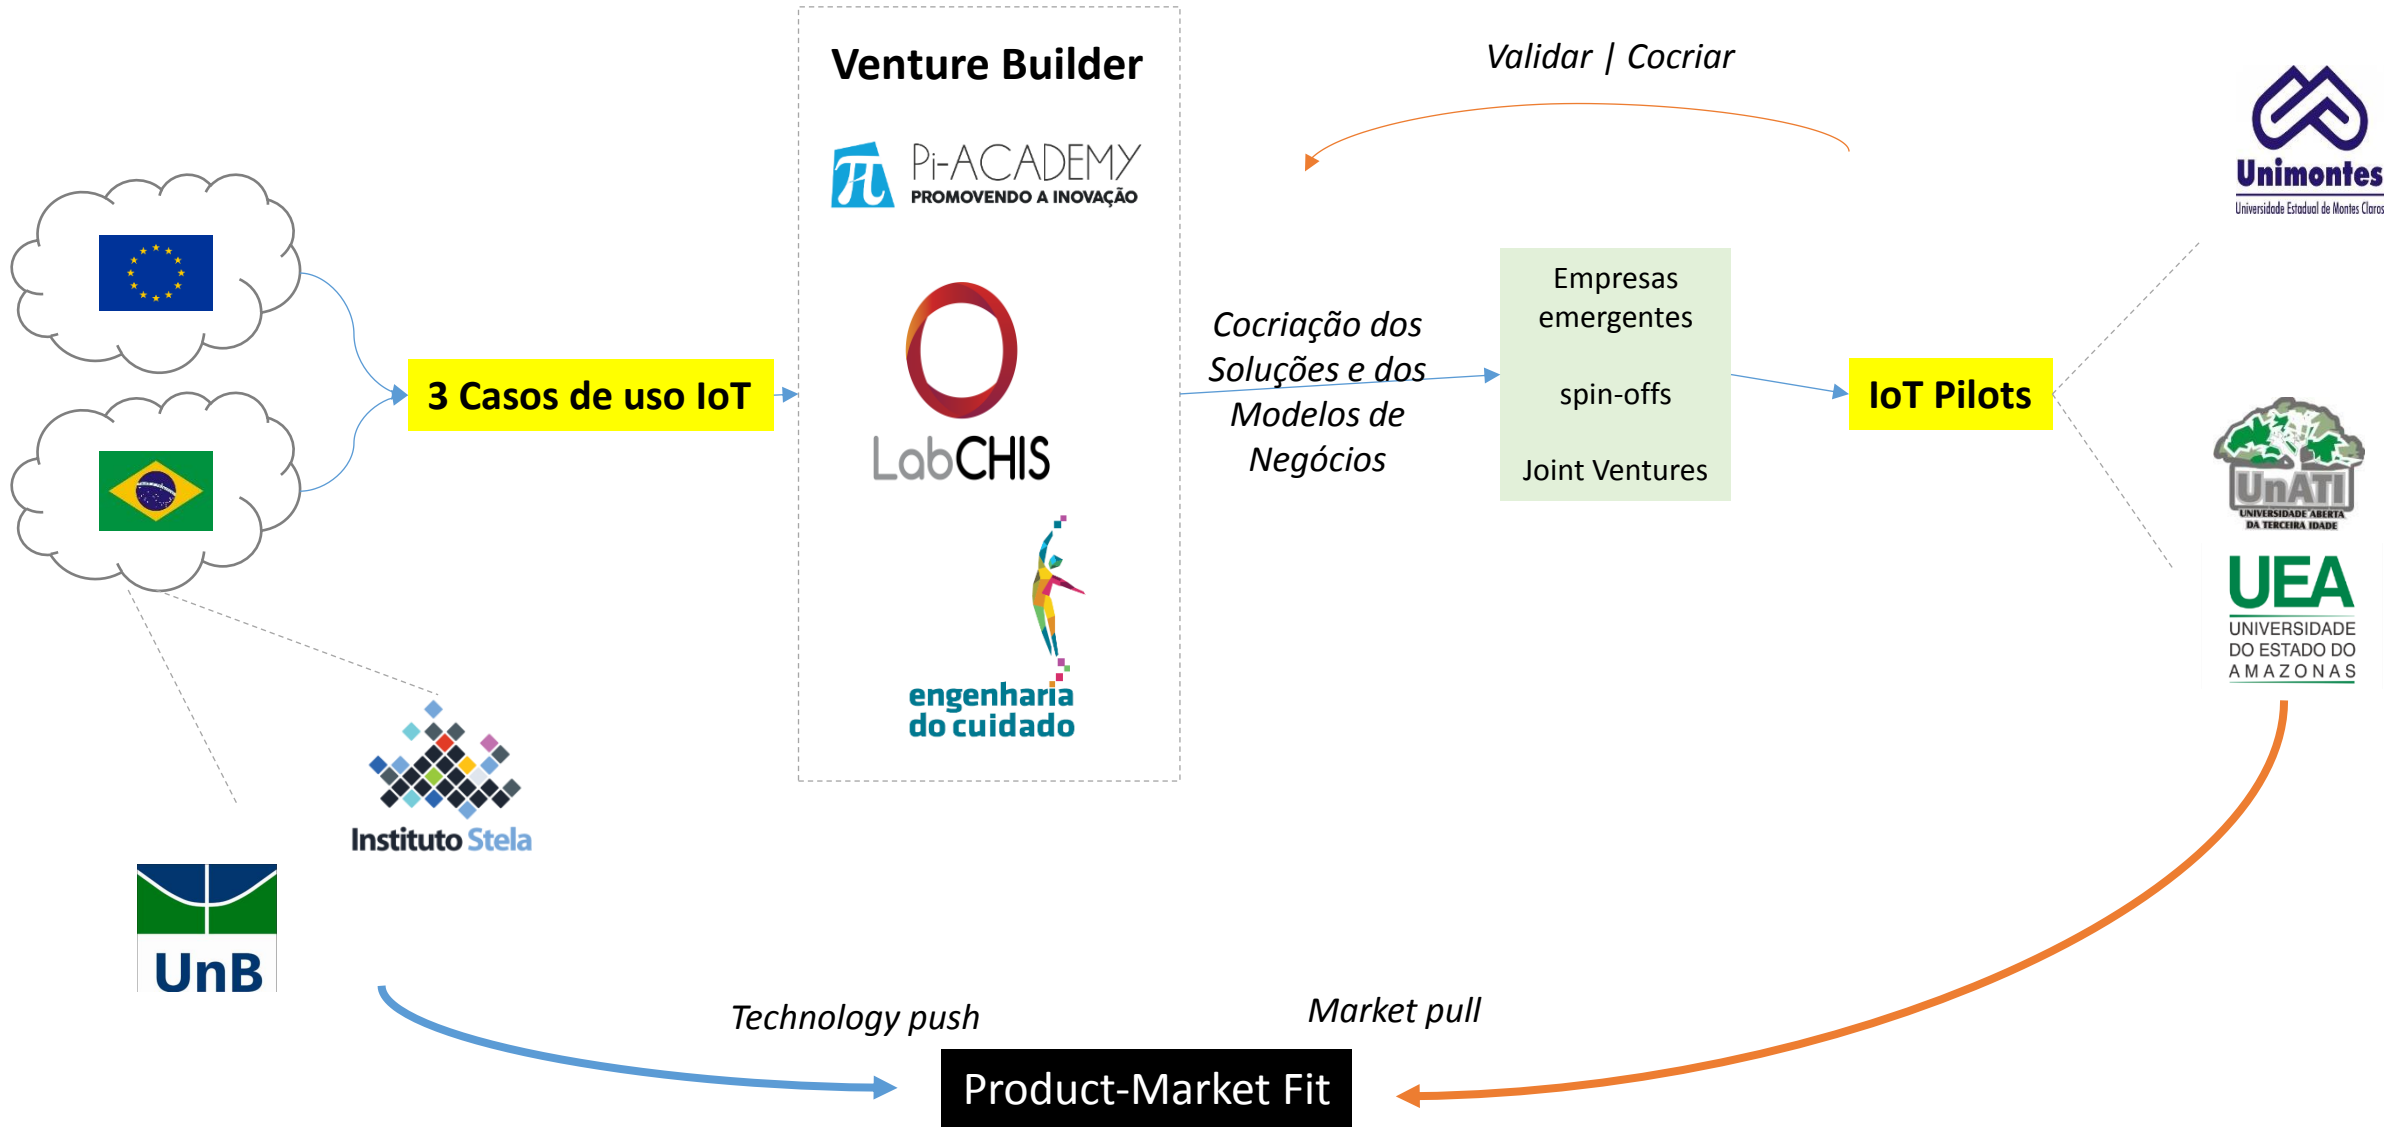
Venture Builder

Pi-ACADEMY
PROMOVENDO A INOVAÇÃO

LabCHIS

engenharia do cuidado

Validar | Cocriar

Unimontes
Universidade Estadual de Montes Claros

3 Casos de uso IoT

Cocriação dos Soluções e dos Modelos de Negócios

Empresas emergentes

spin-offs

Joint Ventures

IoT Pilots

UnATI
UNIVERSIDADE ABERTA DA TERCEIRA IDADE

UEA
UNIVERSIDADE DO ESTADO DO AMAZONAS

Instituto Stela

UnB

Technology push

Market pull

Product-Market Fit